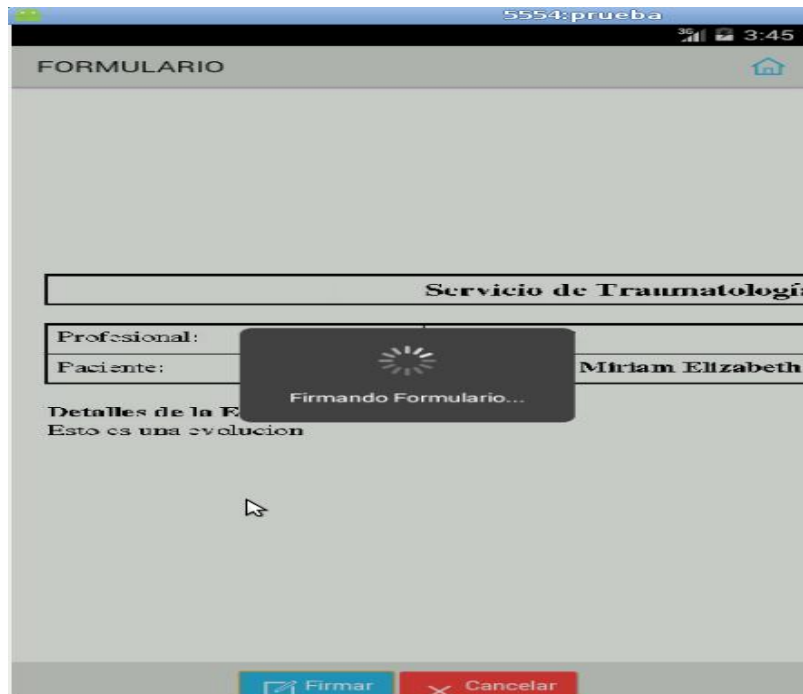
5554:prueba

3G 3:45

FORMULARIO

Servicio de Traumatologí

| Profesional: | |
|---|---|
| Paciente: | Miriam Elizabeth |

Firmando Formulario...

Detalles de la E
Esto es una evolucion

Firmar
Cancelar